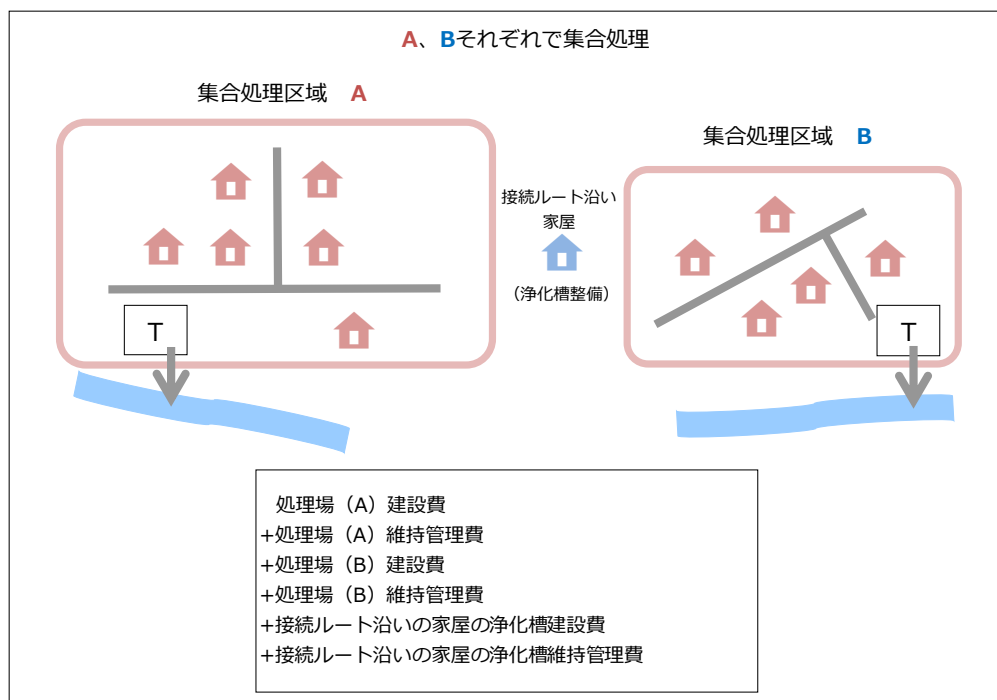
A、Bそれぞれで集合処理

集合処理区域　A

T

接続ルート沿い家屋

（浄化槽整備）

集合処理区域　B

T

処理場（A）建設費
+処理場（A）維持管理費
+処理場（B）建設費
+処理場（B）維持管理費
+接続ルート沿いの家屋の浄化槽建設費
+接続ルート沿いの家屋の浄化槽維持管理費